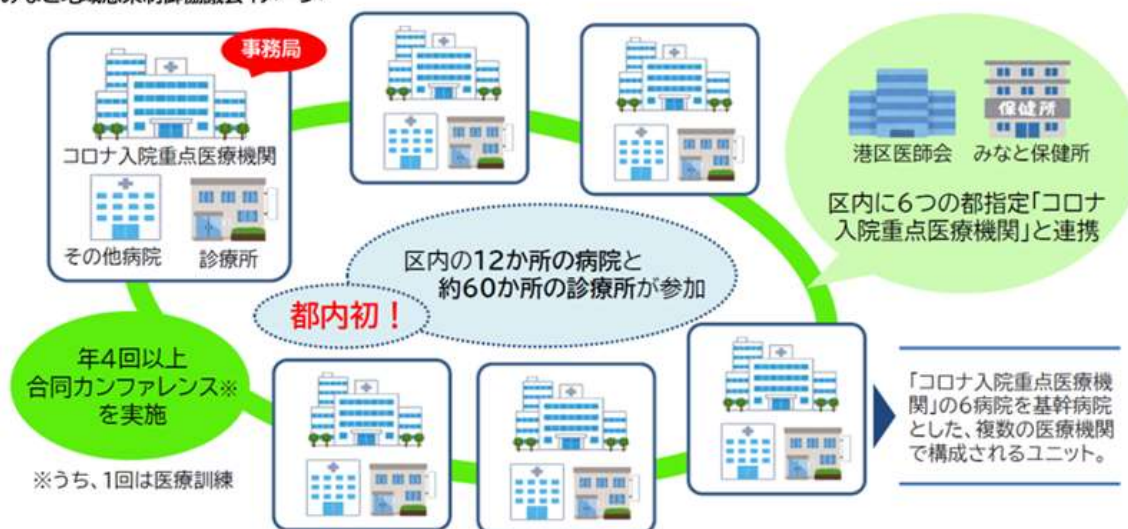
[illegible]

事務局

コロナ入院重点医療機関

その他病院

診療所

保健所

港区医師会　みなと保健所

区内に6つの都指定「コロナ入院重点医療機関」と連携

区内の12か所の病院と約60か所の診療所が参加

都内初！

年4回以上合同カンファレンス※を実施

※うち、1回は医療訓練

「コロナ入院重点医療機関」の6病院を基幹病院とした、複数の医療機関で構成されるユニット。